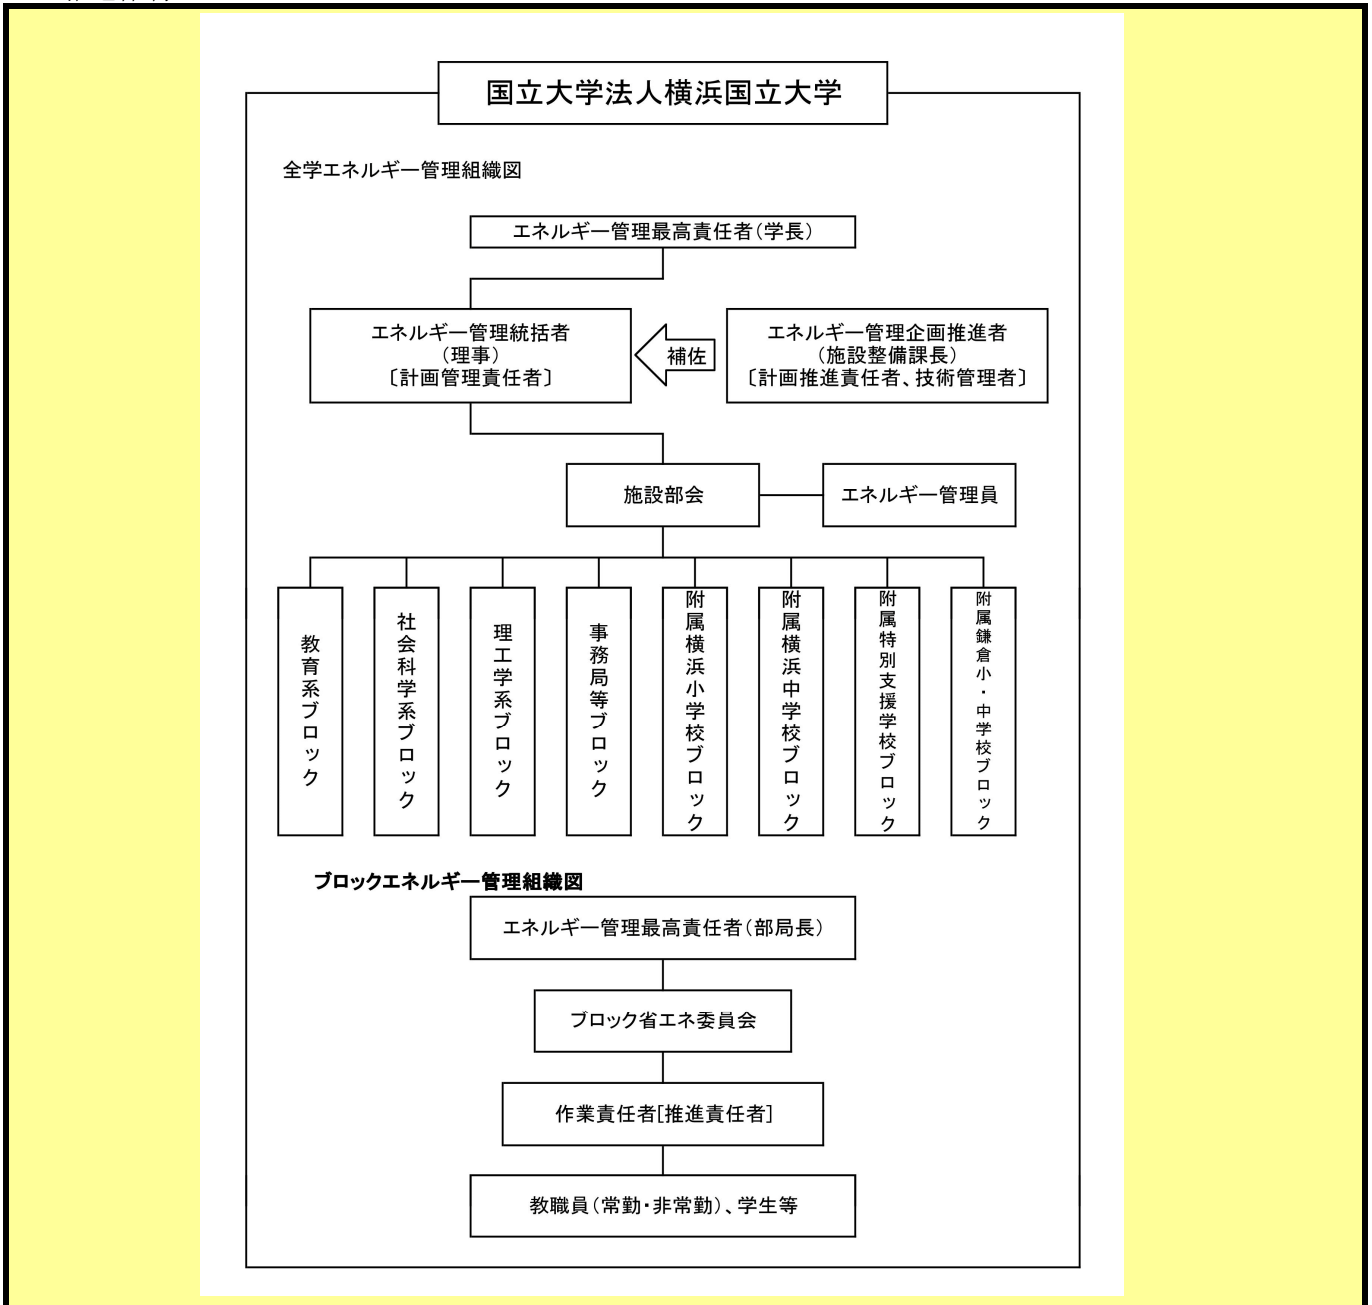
国立大学法人横浜国立大学

全学エネルギー管理組織図

エネルギー管理最高責任者(学長)

エネルギー管理統括者
(理事)
〔計画管理責任者〕

補佐

エネルギー管理企画推進者
(施設整備課長)
〔計画推進責任者、技術管理者〕

施設部会

エネルギー管理員

教育系ブロック

社会科学系ブロック

理工学系ブロック

事務局等ブロック

附属横浜小学校ブロック

附属横浜中学校ブロック

附属特別支援学校ブロック

附属鎌倉小・中学校ブロック

ブロックエネルギー管理組織図

エネルギー管理最高責任者(部局長)

ブロック省エネ委員会

作業責任者[推進責任者]

教職員(常勤・非常勤)、学生等